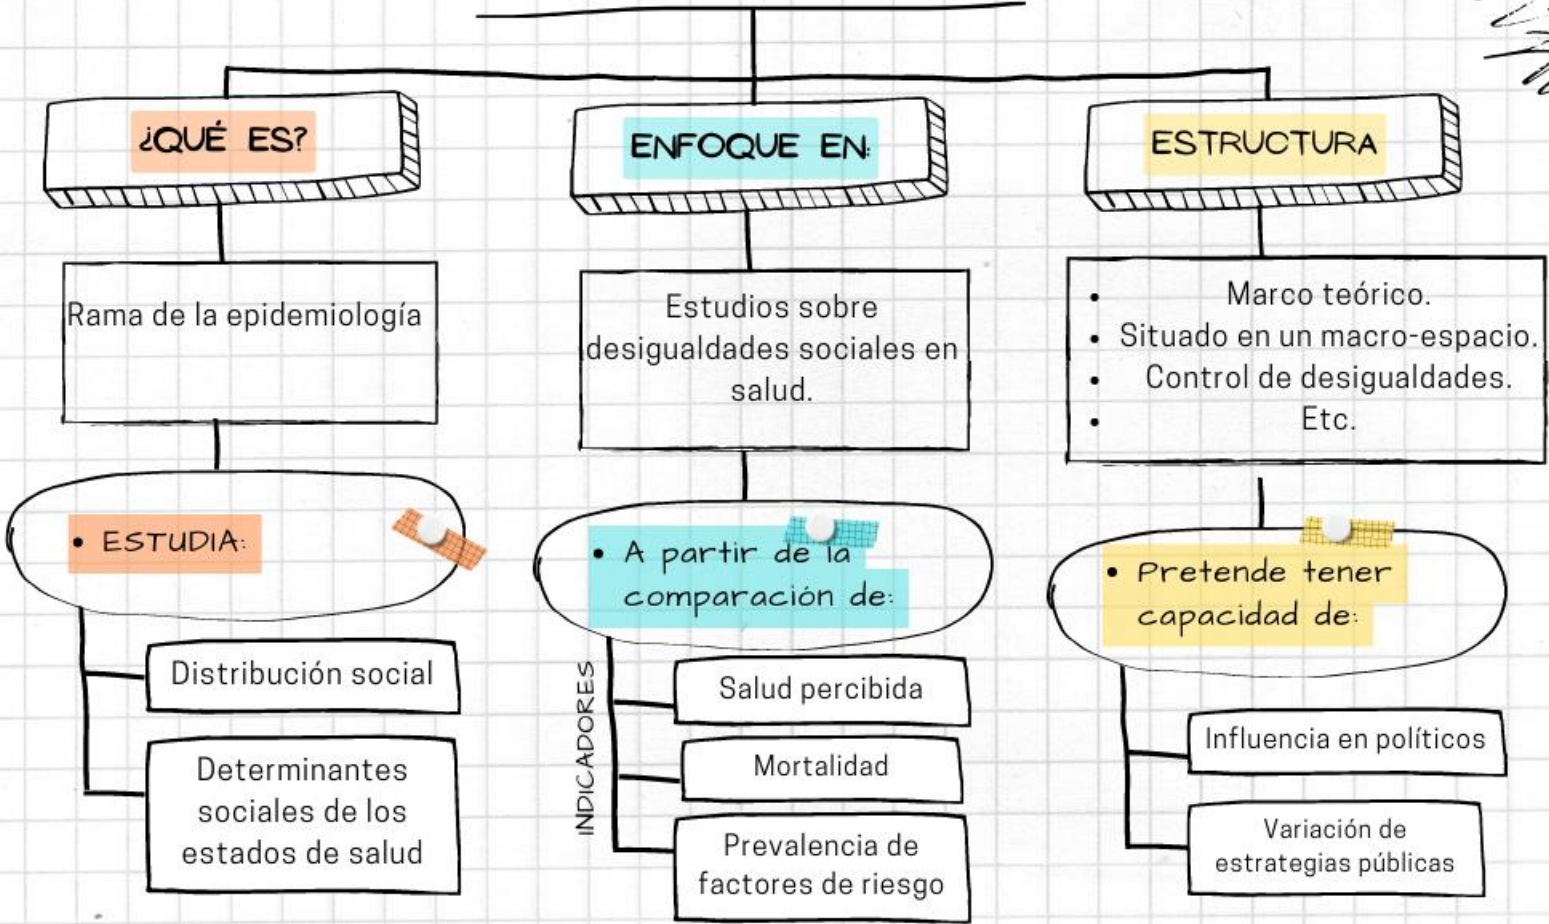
¿QUÉ ES?

Rama de la epidemiología

• ESTUDIA:

Distribución social

Determinantes sociales de los estados de salud

ENFOQUE EN:

Estudios sobre desigualdades sociales en salud.

• A partir de la comparación de:

INDICADORES

Salud percibida

Mortalidad

Prevalencia de factores de riesgo

ESTRUCTURA

• Marco teórico.
• Situado en un macro-espacio.
• Control de desigualdades.
• Etc.

• Pretende tener capacidad de:

Influencia en políticos

Variación de estrategias públicas